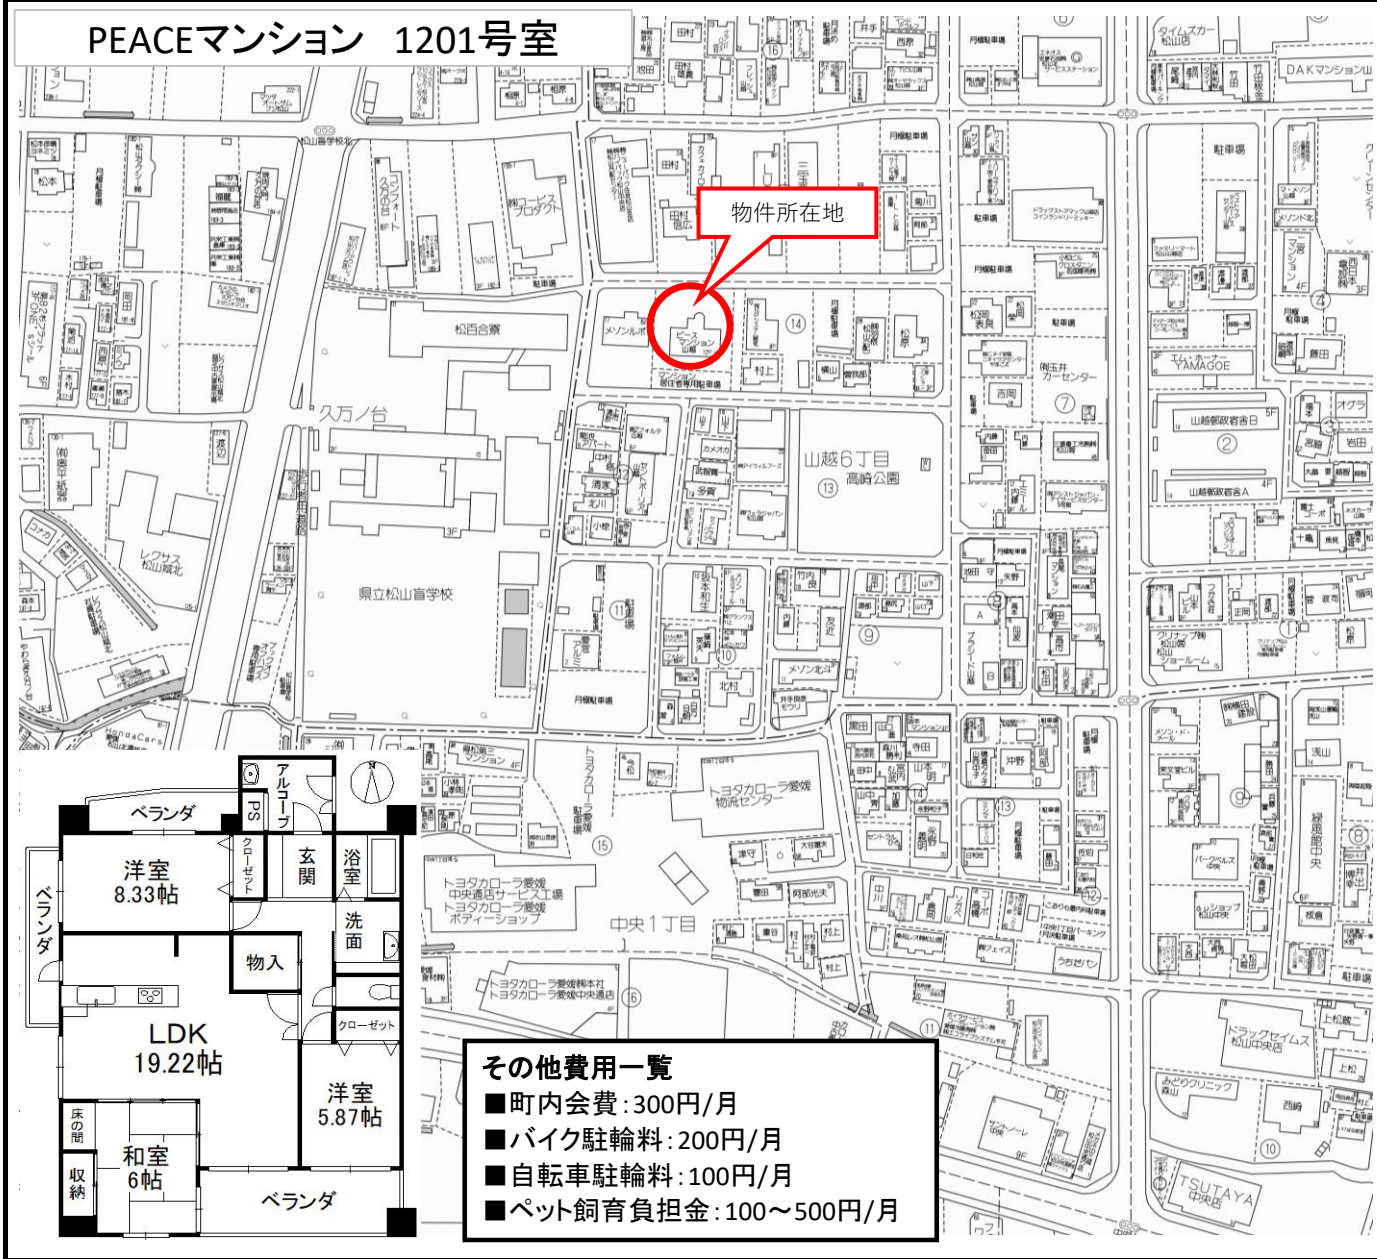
PEACEマンション　1201号室

物件所在地

松山盲学校北
コンフォート久万の台
松百合寮
久万ノ台
県立松山盲学校
レクサス松山北
山越6丁目
高崎公園
メゾンルポ
ピースマンション山越
トヨタカローラ愛媛物流センター
トヨタカローラ愛媛中央通店サービス工場
トヨタカローラ愛媛ボディーショップ
トヨタカローラ愛媛株本社
トヨタカローラ愛媛中央通店
中央1丁目
山越郵政宿舎B
山越郵政宿舎A
DAKマンション山越
ドラッグセイムス松山中央店
みどりクリニック
TSUTAYA中央店
緑風館中央
メゾン北斗
月極駐車場
駐車場

ベランダ
アルコーブ
PS
洋室
8.33帖
クローゼット
玄関
浴室
洗面
ベランダ
物入
LDK
19.22帖
クローゼット
洋室
5.87帖
床の間
和室
6帖
収納
ベランダ

その他費用一覧
■町内会費：300円/月
■バイク駐輪料：200円/月
■自転車駐輪料：100円/月
■ペット飼育負担金：100～500円/月